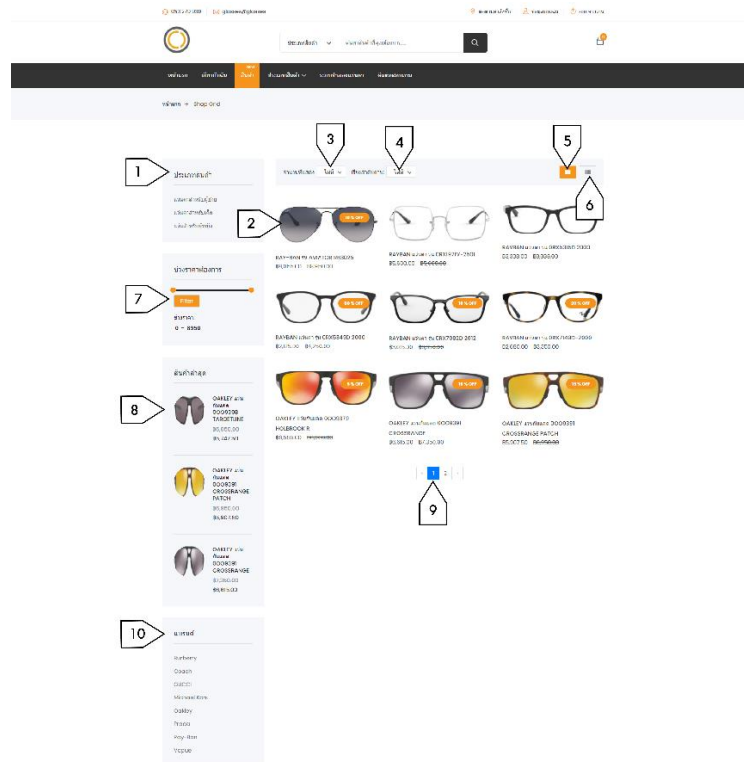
09 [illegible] | glasses@glasses

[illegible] | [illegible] | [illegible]

ประเภทสินค้า | ค้นหาสินค้า เช่น แว่นตา... 

หน้าแรก | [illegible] | สินค้า | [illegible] | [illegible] | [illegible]

หน้าแรก » Shop Grid

1

ประเภทสินค้า

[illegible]
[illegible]
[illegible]

2

3

4

5

6

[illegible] ใหม่ | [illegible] ใหม่

RAYBAN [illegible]
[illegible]

RAYBAN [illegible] CRX7E17V-2801
฿5,600.00 ฿5,900.00

RAYBAN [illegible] 3000
฿3,000.00 ฿3,500.00

ช่วงราคาที่ต้องการ

7

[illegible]

ช่วงราคา:
0 - 8550

RAYBAN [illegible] CRX5240D 2000
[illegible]

RAYBAN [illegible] CRX7090D 2012
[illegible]

RAYBAN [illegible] 2000
฿2,000.00 ฿3,000.00

สินค้าล่าสุด

8

OAKLEY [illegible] OO9008 TARGETLINE
฿6,000.00
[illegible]

OAKLEY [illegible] OO9039 HOLBROOK R
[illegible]

OAKLEY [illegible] OO9391 CROSSRANGE
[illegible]

OAKLEY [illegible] OO9391 CROSSRANGE PATCH
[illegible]

OAKLEY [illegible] OO9391 CROSSRANGE PATCH
฿5,850.00
฿6,150.00

OAKLEY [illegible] OO9391 CROSSRANGE
฿5,080.00
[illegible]

1 2

9

10

แบรนด์

Burberry
Coach
Gucci
Michael Kors
Oakley
Prada
Ray-Ban
Vogue